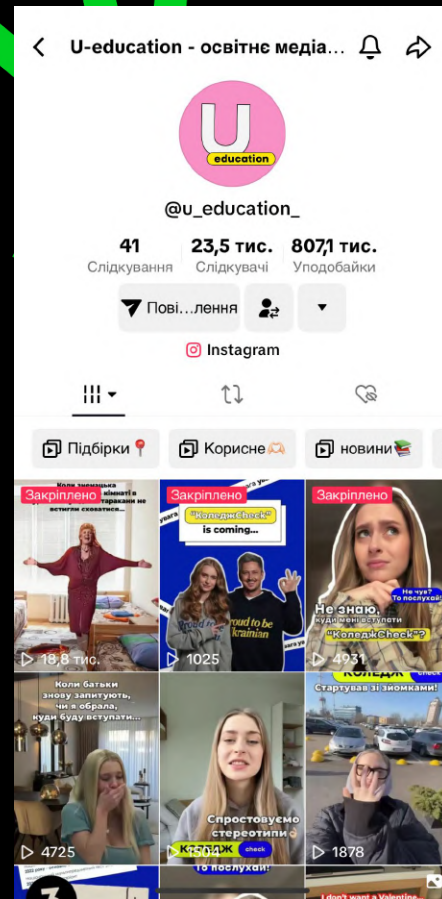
U-education - освітнє медіа...

U education

@u_education_

41 Слідкування
23,5 тис. Слідкувачі
807,1 тис. Уподобайки

Пові...лення

Instagram

Підбірки📍
Корисне🫶
новини📚

Закріплено
Коли знемашка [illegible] кімнаті в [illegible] таракани не встигли сховатися
18,8 тис.

Закріплено
"КоледжCheck" is coming...
1025

Закріплено
Не знаю, куди мені вступати
Не чув? То послухай!
"КоледжCheck"?
4931

Коли батьки знову запитують, чи я обрала, куди буду вступати...
4725

Спростовуємо стереотипи
КОЛЕДЖ check
То послухай!
1504

КОЛЕДЖ
Стартував зі зйомками!
1878

I don't want a Valentine